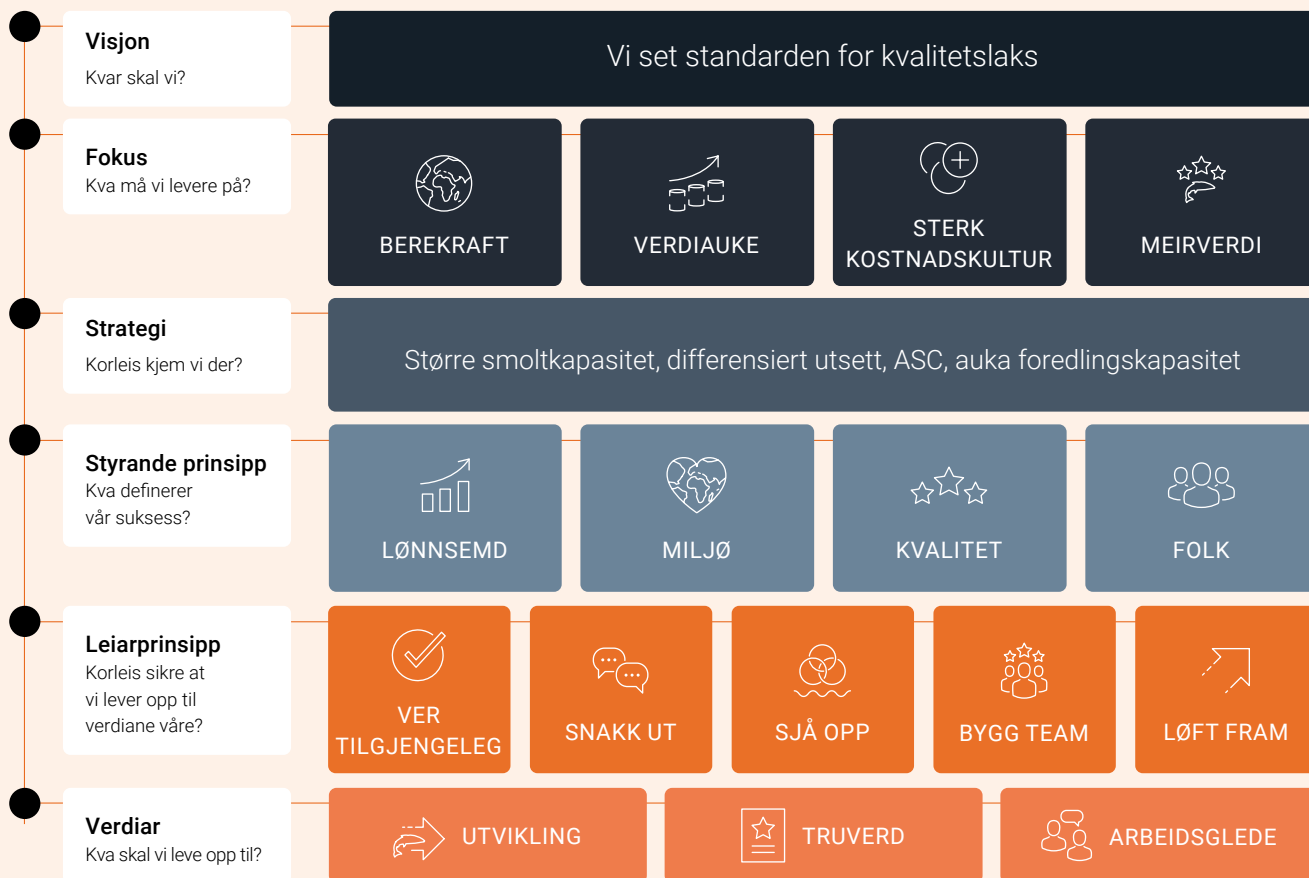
Visjon
Kvar skal vi?

Vi set standarden for kvalitetslaks

Fokus
Kva må vi levere på?

BEREKRAFT

VERDIAUKE

STERK KOSTNADSKULTUR

MEIRVERDI

Strategi
Korleis kjem vi der?

Større smoltkapasitet, differensiert utsett, ASC, auka foredlingskapasitet

Styrande prinsipp
Kva definerer vår suksess?

LØNNSEMD

MILJØ

KVALITET

FOLK

Leiarprinsipp
Korleis sikre at vi lever opp til verdiane våre?

VER TILGJENGELEG

SNAKK UT

SJÅ OPP

BYGG TEAM

LØFT FRAM

Verdiar
Kva skal vi leve opp til?

UTVIKLING

TRUVERD

ARBEIDSGLEDE